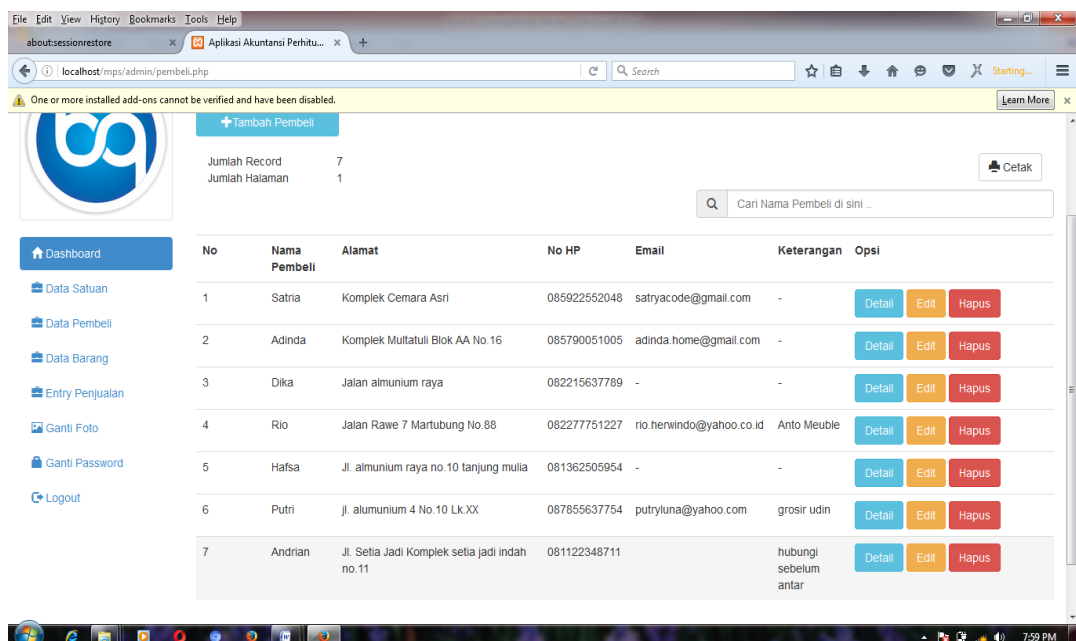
File Edit View History Bookmarks Tools Help

about:sessionrestore ×

Aplikasi Akuntansi Perhitu... × +

localhost/mps/admin/pembeli.php

Search

Starting...

One or more installed add-ons cannot be verified and have been disabled.

Learn More

Tambah Pembeli

Jumlah Record 7
Jumlah Halaman 1

Cetak

Cari Nama Pembeli di sini ..

Dashboard

Data Satuan

Data Pembeli

Data Barang

Entry Penjualan

Ganti Foto

Ganti Password

Logout

| No | Nama Pembeli | Alamat | No HP | Email | Keterangan | Opsi |
|---|---|---|---|---|---|---|
| 1 | Satria | Komplek Cemara Asri | 085922552048 | satryacode@gmail.com | - | Detail Edit Hapus |
| 2 | Adinda | Komplek Multatuli Blok AA No.16 | 085790051005 | adinda.home@gmail.com | - | Detail Edit Hapus |
| 3 | Dika | Jalan almunium raya | 082215637789 | - | - | Detail Edit Hapus |
| 4 | Rio | Jalan Rawe 7 Martubung No.88 | 082277751227 | rio.herwindo@yahoo.co.id | Anto Meuble | Detail Edit Hapus |
| 5 | Hafsa | Jl. almunium raya no.10 tanjung mulia | 081362505954 | - | - | Detail Edit Hapus |
| 6 | Putri | jl. alumunium 4 No.10 Lk.XX | 087855637754 | putryluna@yahoo.com | grosir udin | Detail Edit Hapus |
| 7 | Andrian | Jl. Setia Jadi Komplek setia jadi indah no.11 | 081122348711 | | hubungi sebelum antar | Detail Edit Hapus |

7:59 PM